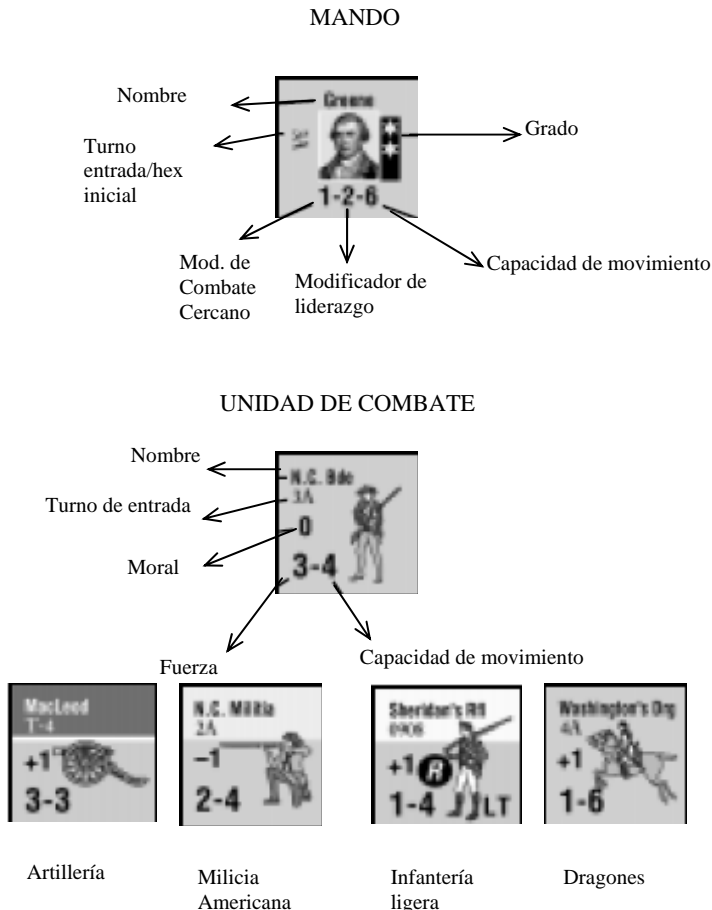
MANDO

Nombre

Turno entrada/hex inicial

Greene

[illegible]

1-2-6

Grado

Mod. de Combate Cercano

Modificador de liderazgo

Capacidad de movimiento

UNIDAD DE COMBATE

Nombre

Turno de entrada

Moral

N.C. Bde
3A
0
3-4

Fuerza

Capacidad de movimiento

MacLeod
T-4
+1
3-3

N.C. Militia
3A
−1
2-4

Sheridan's Rifl
0908
+1 R
1-4 LT

Washington's Drg
4A
+1
1-6

Artillería

Milicia Americana

Infantería ligera

Dragones